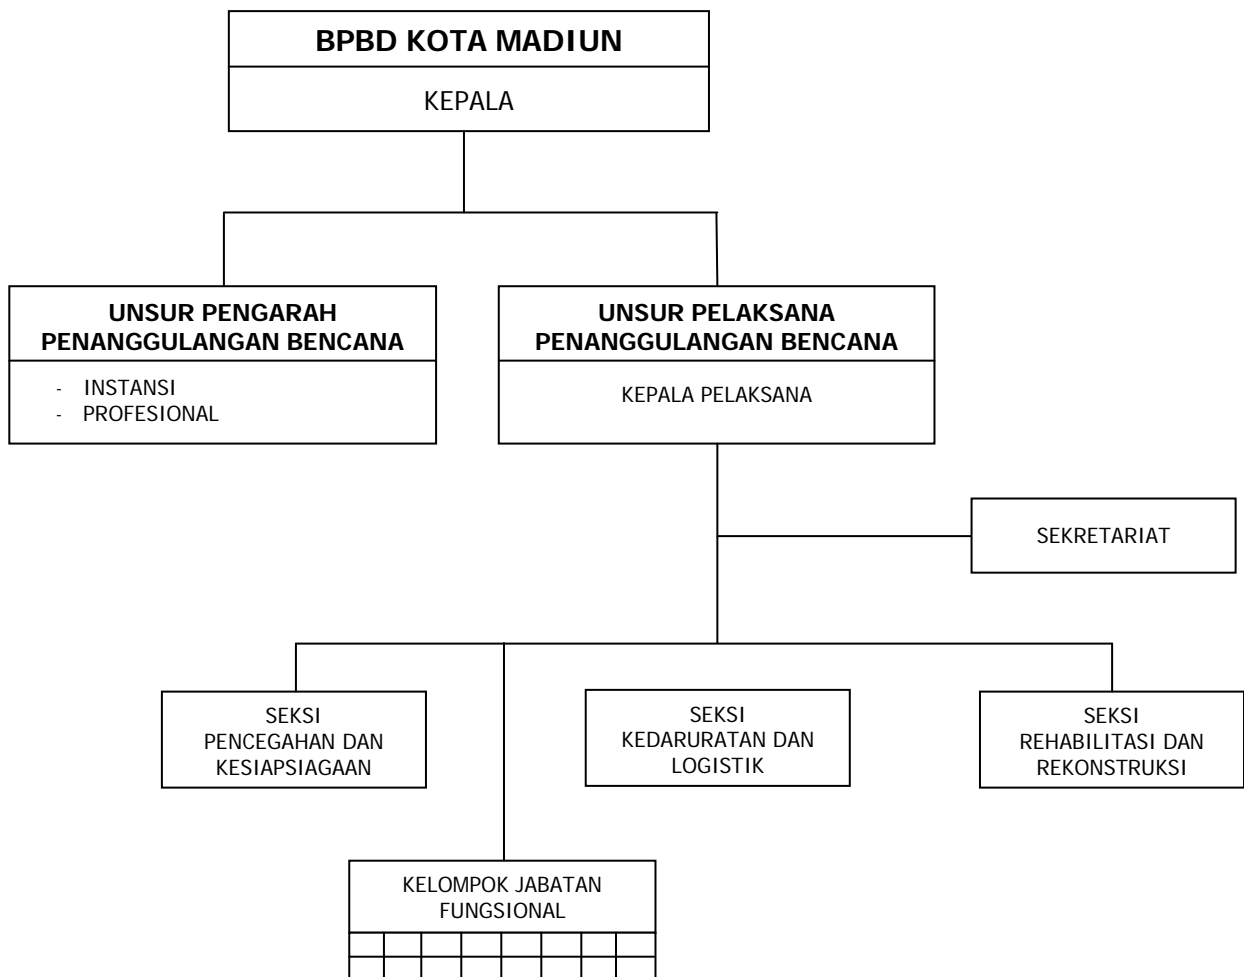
BPBD KOTA MADIUN

KEPALA

UNSUR PENGARAH PENANGGULANGAN BENCANA

- INSTANSI
- PROFESIONAL

UNSUR PELAKSANA PENANGGULANGAN BENCANA

KEPALA PELAKSANA

SEKRETARIAT

SEKSI PENCEGAHAN DAN KESIAPSIAGAAN

SEKSI KEDARURATAN DAN LOGISTIK

SEKSI REHABILITASI DAN REKONSTRUKSI

KELOMPOK JABATAN FUNGSIONAL